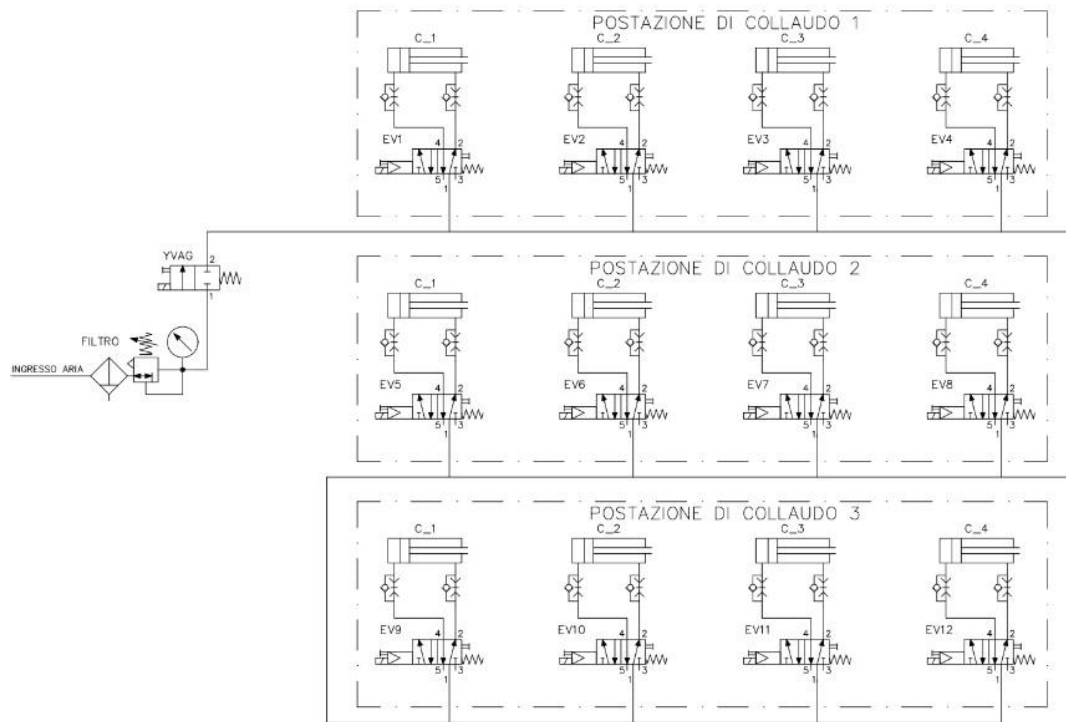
POSTAZIONE DI COLLAUDO 1

C_1
EV1
4 2
5 1 3
1

C_2
EV2
4 2
5 1 3
1

C_3
EV3
4 2
5 1 3
1

C_4
EV4
4 2
5 1 3
1

YVAG
2
1

FILTRO

INGRESSO ARIA

POSTAZIONE DI COLLAUDO 2

C_1
EV5
4 2
5 1 3
1

C_2
EV6
4 2
5 1 3
1

C_3
EV7
4 2
5 1 3
1

C_4
EV8
4 2
5 1 3
1

POSTAZIONE DI COLLAUDO 3

C_1
EV9
4 2
5 1 3
1

C_2
EV10
4 2
5 1 3
1

C_3
EV11
4 2
5 1 3
1

C_4
EV12
4 2
5 1 3
1